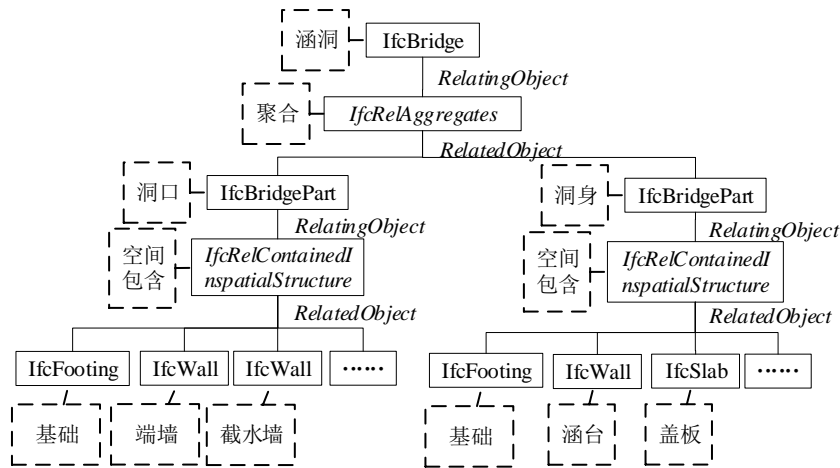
涵洞 IfcBridge

RelatingObject

聚合 IfcRelAggregates

RelatedObject

洞口 IfcBridgePart

RelatingObject

空间包含 IfcRelContainedInspatialStructure

RelatedObject

IfcFooting IfcWall IfcWall ······

基础 端墙 截水墙

洞身 IfcBridgePart

RelatingObject

空间包含 IfcRelContainedInspatialStructure

RelatedObject

IfcFooting IfcWall IfcSlab ······

基础 涵台 盖板